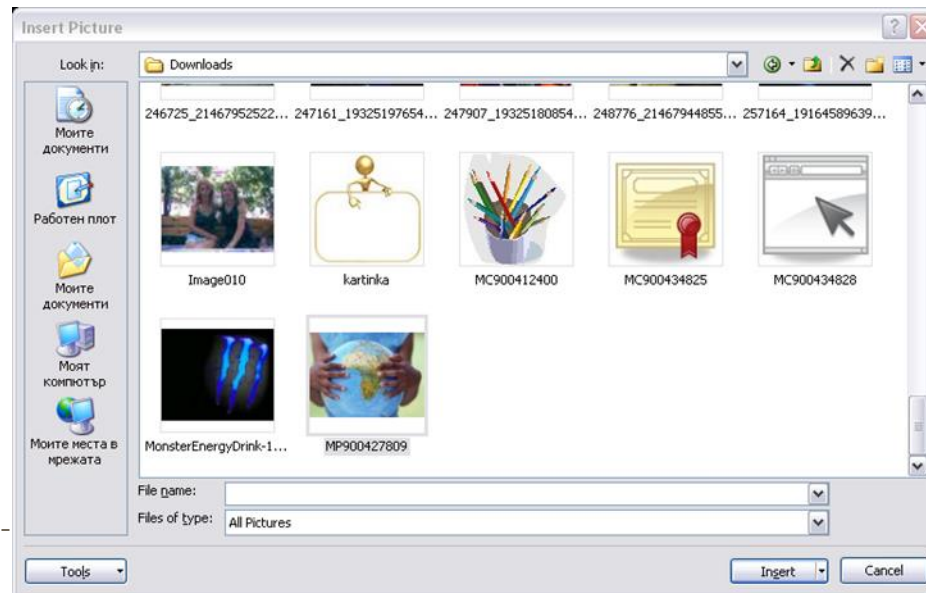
Insert Picture

Look in: Downloads

Моите документи

Работен плот

Моите документи

Моят компютър

Моите места в мрежата

246725_21467952522... 247161_19325197654... 247907_19325180854... 248776_21467944855... 257164_19164589639...

Image010

kartinka

MC900412400

MC900434825

MC900434828

MonsterEnergyDrink-1...

MP900427809

File name:

Files of type: All Pictures

Tools

Insert

Cancel